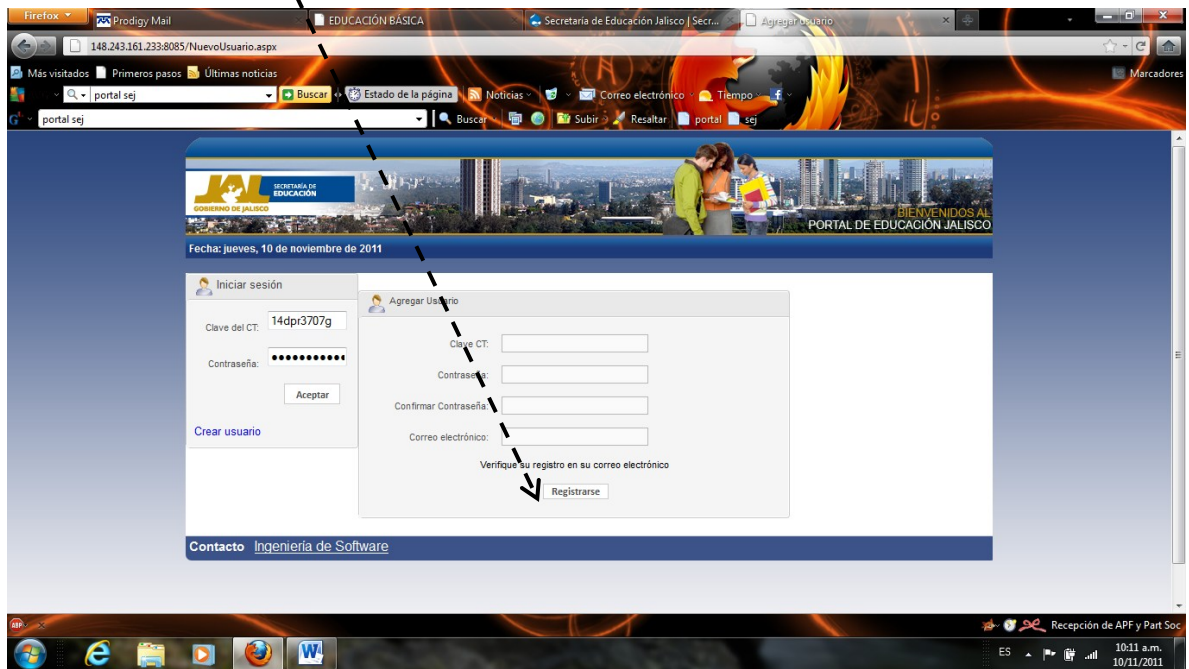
Firefox
Prodigy Mail
EDUCACIÓN BÁSICA
Secretaria de Educación Jalisco | Secr...
Agregar usuario

148.243.161.233:8085/NuevoUsuario.aspx

Más visitados Primeros pasos Últimas noticias
Marcadores
portal sej
Buscar
Estado de la página
Noticias
Correo electrónico
Tiempo
portal sej
Buscar
Subir
Resaltar
portal
sej

SECRETARÍA DE EDUCACIÓN
GOBIERNO DE JALISCO
BIENVENIDOS AL
PORTAL DE EDUCACIÓN JALISCO

Fecha: jueves, 10 de noviembre de 2011

Iniciar sesión
Clave del CT: 14dpr3707g
Contraseña: ●●●●●●●●●●●
Aceptar
Crear usuario

Agregar Usuario
Clave CT:
Contraseña:
Confirmar Contraseña:
Correo electrónico:
Verifique su registro en su correo electrónico
Registrarse

Contacto Ingeniería de Software

Recepción de APF y Part Soc
ES
10:11 a.m.
10/11/2011